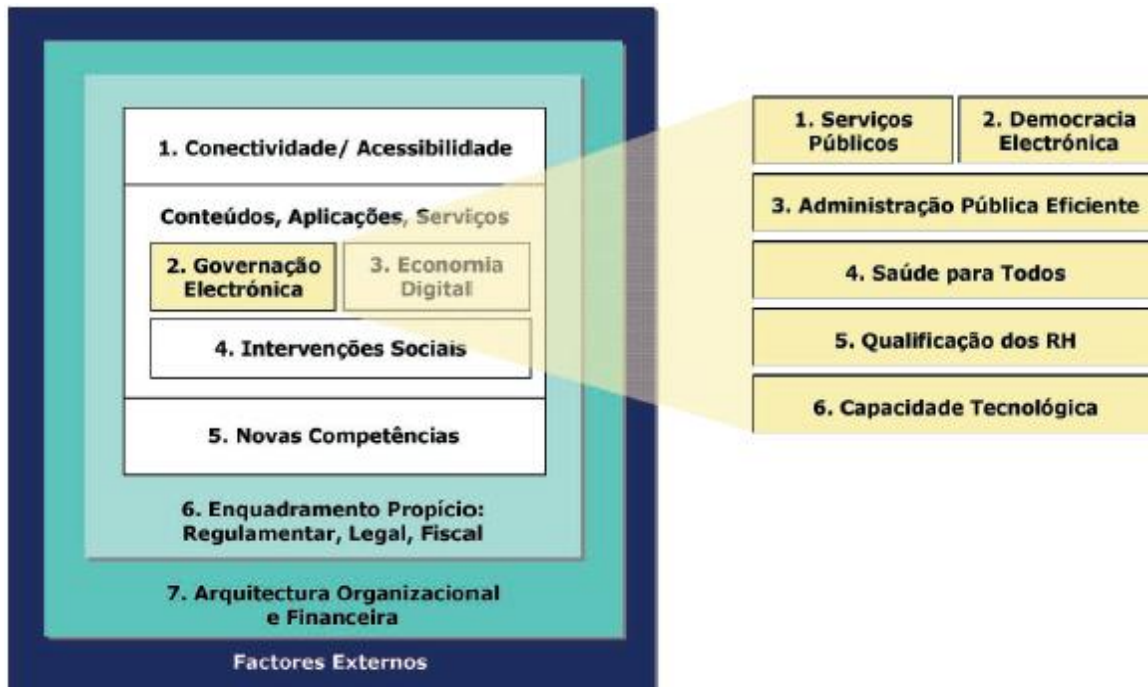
1. Conectividade/ Acessibilidade

Conteúdos, Aplicações, Serviços

2. Governação Electrónica

3. Economia Digital

4. Intervenções Sociais

5. Novas Competências

6. Enquadramento Propício: Regulamentar, Legal, Fiscal

7. Arquitectura Organizacional e Financeira

Factores Externos

1. Serviços Públicos

2. Democracia Electrónica

3. Administração Pública Eficiente

4. Saúde para Todos

5. Qualificação dos RH

6. Capacidade Tecnológica